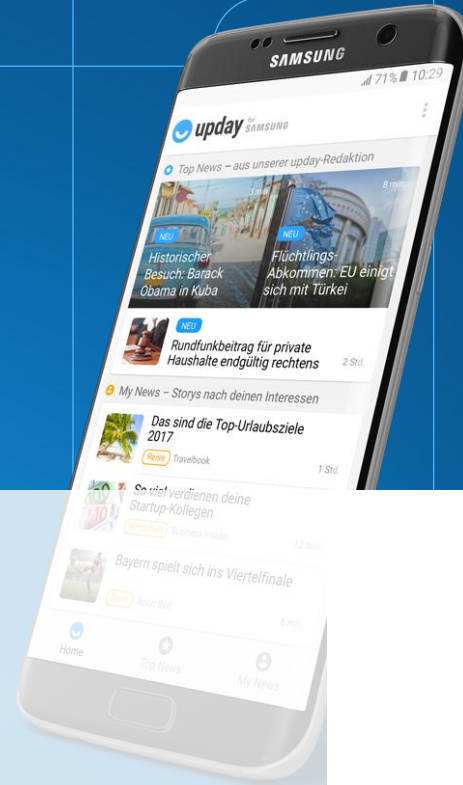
SAMSUNG

71% 10:29

upday for SAMSUNG

Top News – aus unserer upday-Redaktion

3 min

8 min

NEU

Historischer Besuch: Barack Obama in Kuba

NEU

Flüchtlings-Abkommen: EU einigt sich mit Türkei

NEU

Rundfunkbeitrag für private Haushalte endgültig rechtens

2 Std.

My News – Storys nach deinen Interessen

Das sind die Top-Urlaubsziele 2017

Reise Travelbook

1 Std.

So viel verdienen deine Startup-Kollegen

Wirtschaft Business Insider

12 min

Bayern spielt sich ins Viertelfinale

Sport Sport Bild

6 min

Home

Top News

My News